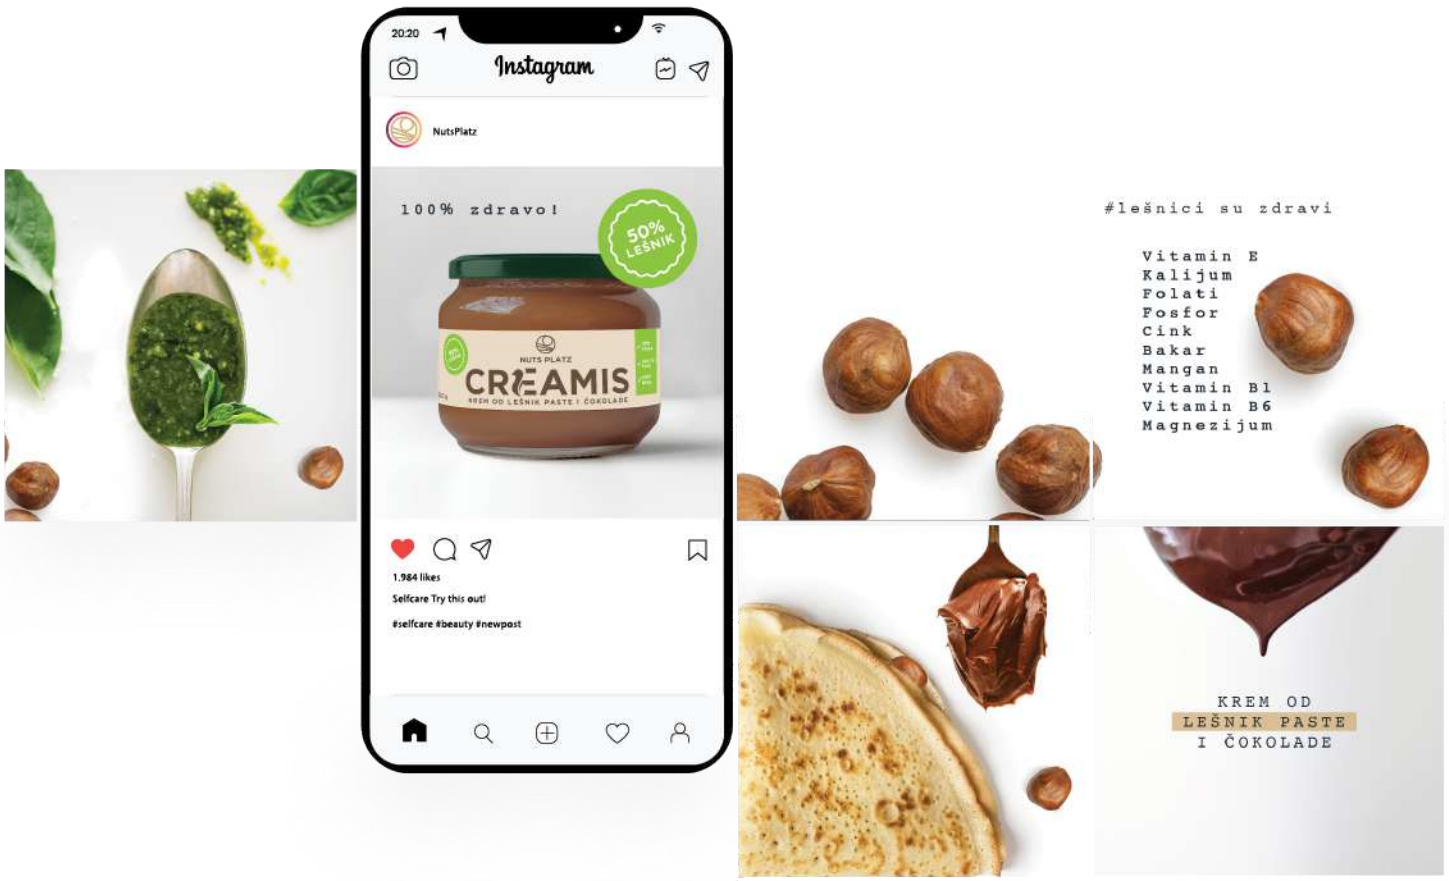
20:20

Instagram

NutsPlatz

100% zdravo!

50% LEŠNIK

NUTS PLATZ

CREAMIS

KREM OD LEŠNIK PASTE I ČOKOLADE

1.984 likes

Selfcare Try this out!

#selfcare #beauty #newpost

#lešnici su zdravi

Vitamin E
Kalijum
Folati
Fosfor
Cink
Bakar
Mangan
Vitamin B1
Vitamin B6
Magnezijum

KREM OD
LEŠNIK PASTE
I ČOKOLADE